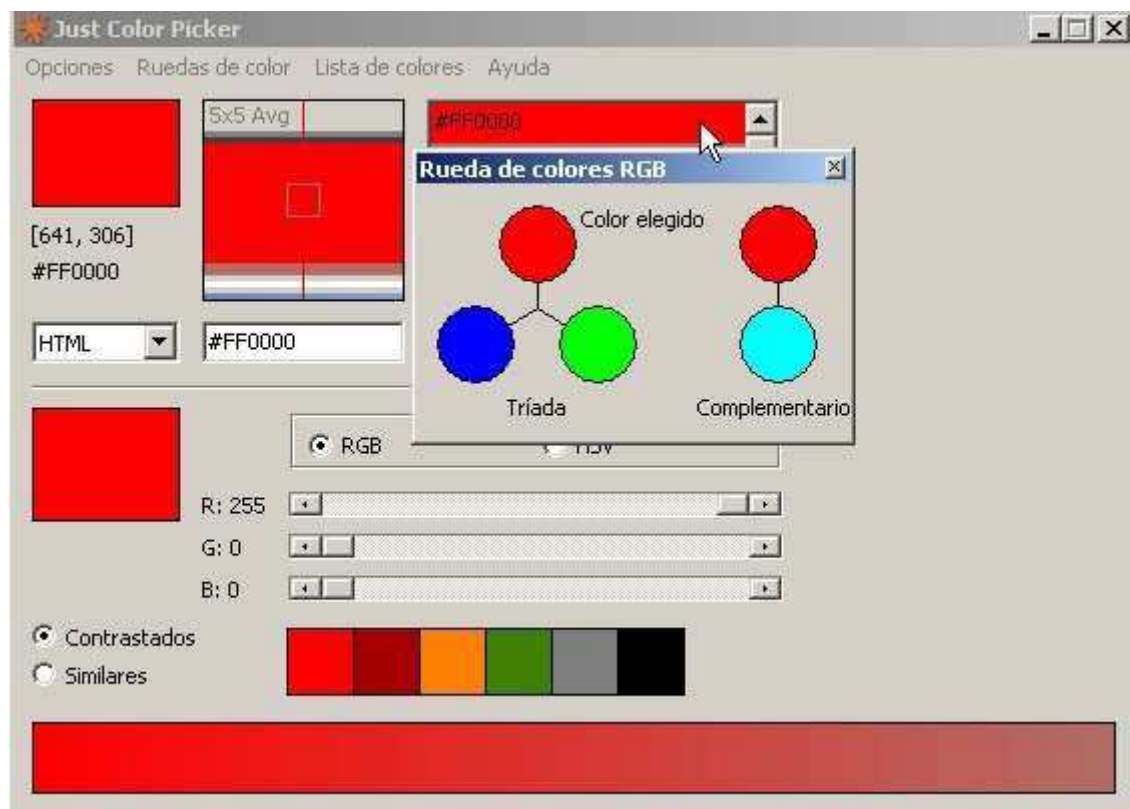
Just Color Picker

Opciones Ruedas de color Lista de colores Ayuda

5x5 Avg

#FF0000

Rueda de colores RGB

Color elegido

[641, 306]
#FF0000

HTML

#FF0000

Tríada

Complementario

RGB

HSV

R: 255
G: 0
B: 0

Contrastados
Similares